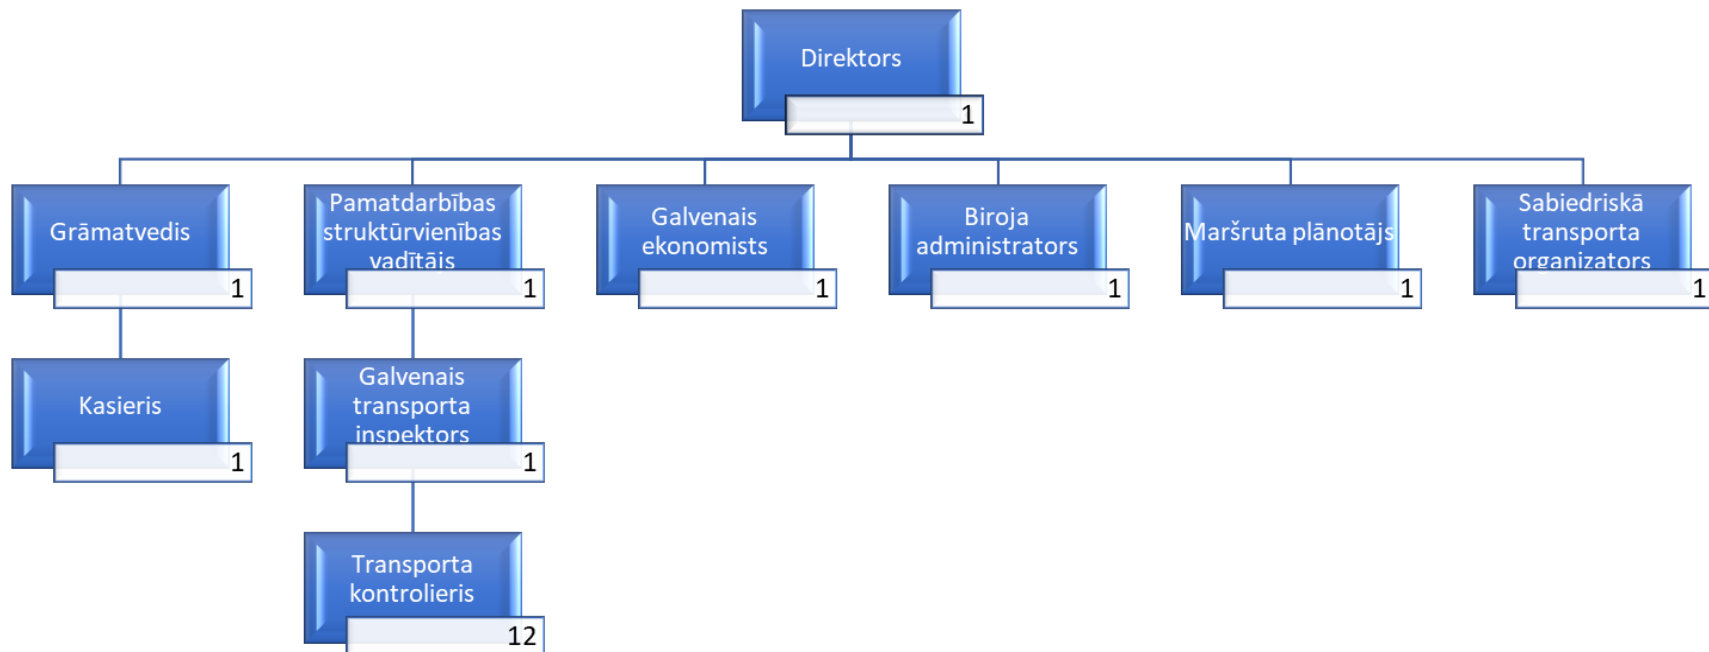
Direktors
1

Grāmatvedis
1

Pamatdarbības struktūrvienības vadītājs
1

Galvenais ekonomists
1

Biroja administrators
1

Maršruta plānotājs
1

Sabiedriskā transporta organizators
1

Kasieris
1

Galvenais transporta inspektors
1

Transporta kontrolieris
12